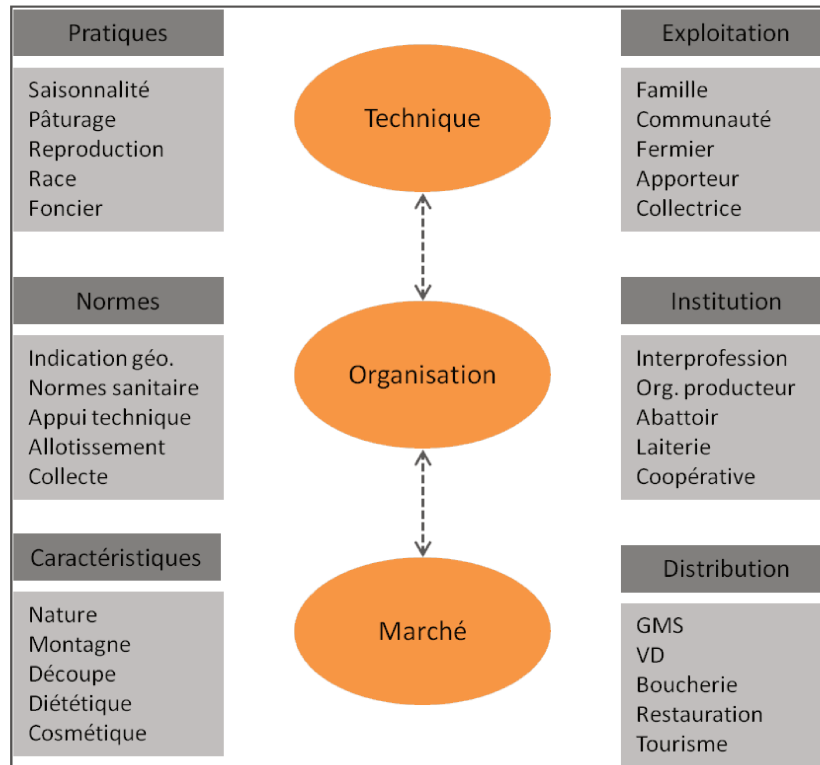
Pratiques

Saisonnalité
Pâturage
Reproduction
Race
Foncier

Technique

Exploitation

Famille
Communauté
Fermier
Apporteur
Collectrice

Normes

Indication géo.
Normes sanitaire
Appui technique
Allotissement
Collecte

Organisation

Institution

Interprofession
Org. producteur
Abattoir
Laiterie
Coopérative

Caractéristiques

Nature
Montagne
Découpe
Diététique
Cosmétique

Marché

Distribution

GMS
VD
Boucherie
Restauration
Tourisme